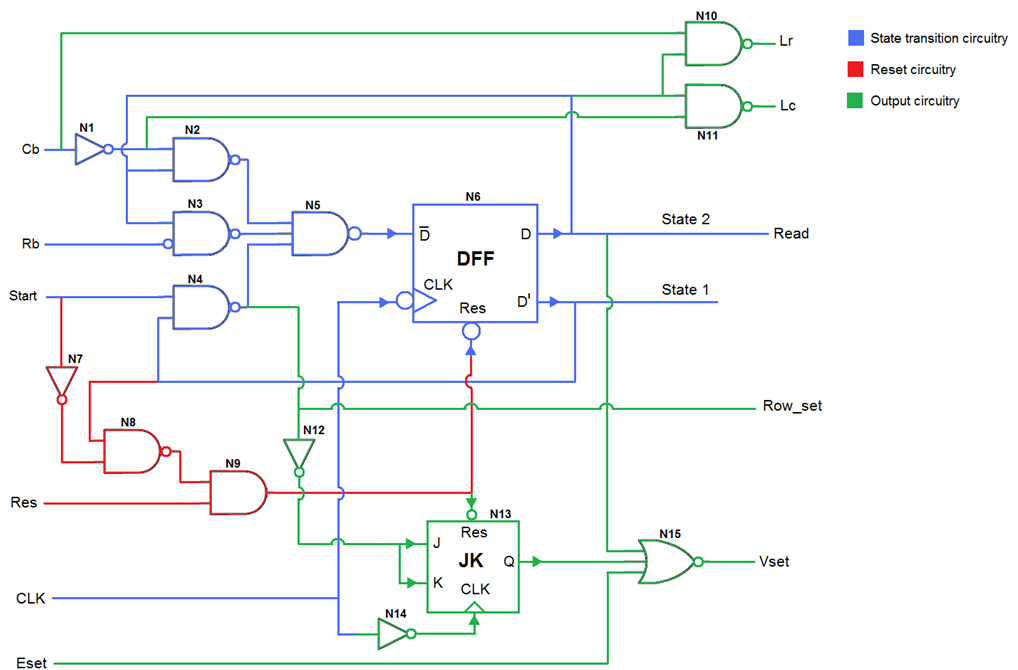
State transition circuitry
Reset circuitry
Output circuitry

N10
Lr
N11
Lc
N1
Cb
N2
N3
Rb
N5
N6
$\overline{D}$
D
DFF
State 2
Read
N4
Start
CLK
Res
D'
State 1
N7
N8
N9
Row_set
N12
Res
N13
Res
J
JK
Q
K
CLK
N15
Vset
CLK
N14
Eset